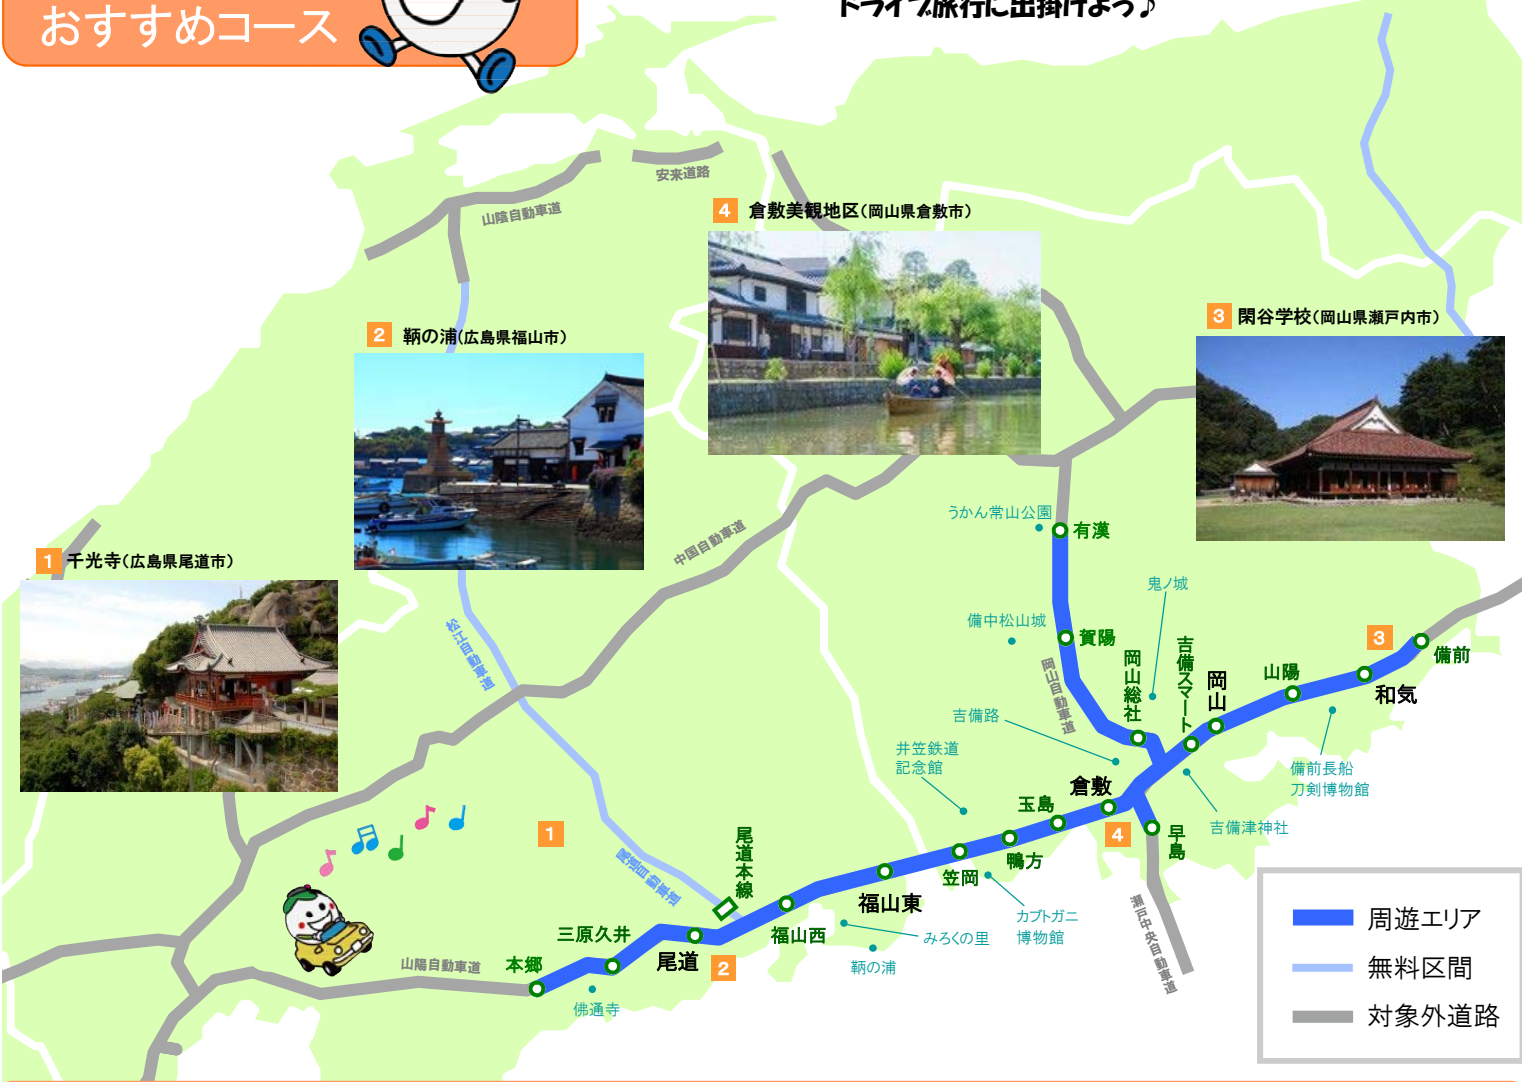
おすすめコース

ドライブ旅行に出掛けよう♪

安来道路

山陰自動車道

4 倉敷美観地区(岡山県倉敷市)

3 閑谷学校(岡山県瀬戸内市)

2 鞆の浦(広島県福山市)

1 千光寺(広島県尾道市)

中国自動車道

松江自動車道

うかん常山公園

有漢

鬼ノ城

備中松山城

賀陽

岡山自動車道

岡山総社

吉備スマート

岡山

山陽

3

備前

和気

吉備路

井笠鉄道記念館

備前長船刀剣博物館

倉敷

玉島

吉備津神社

4

早島

鴨方

笠岡

1

尾道本線

尾道自動車道

福山東

カブトガニ博物館

福山西

みろくの里

三原久井

鞆の浦

山陽自動車道

本郷

尾道

2

佛通寺

瀬戸中央自動車道

周遊エリア

無料区間

対象外道路